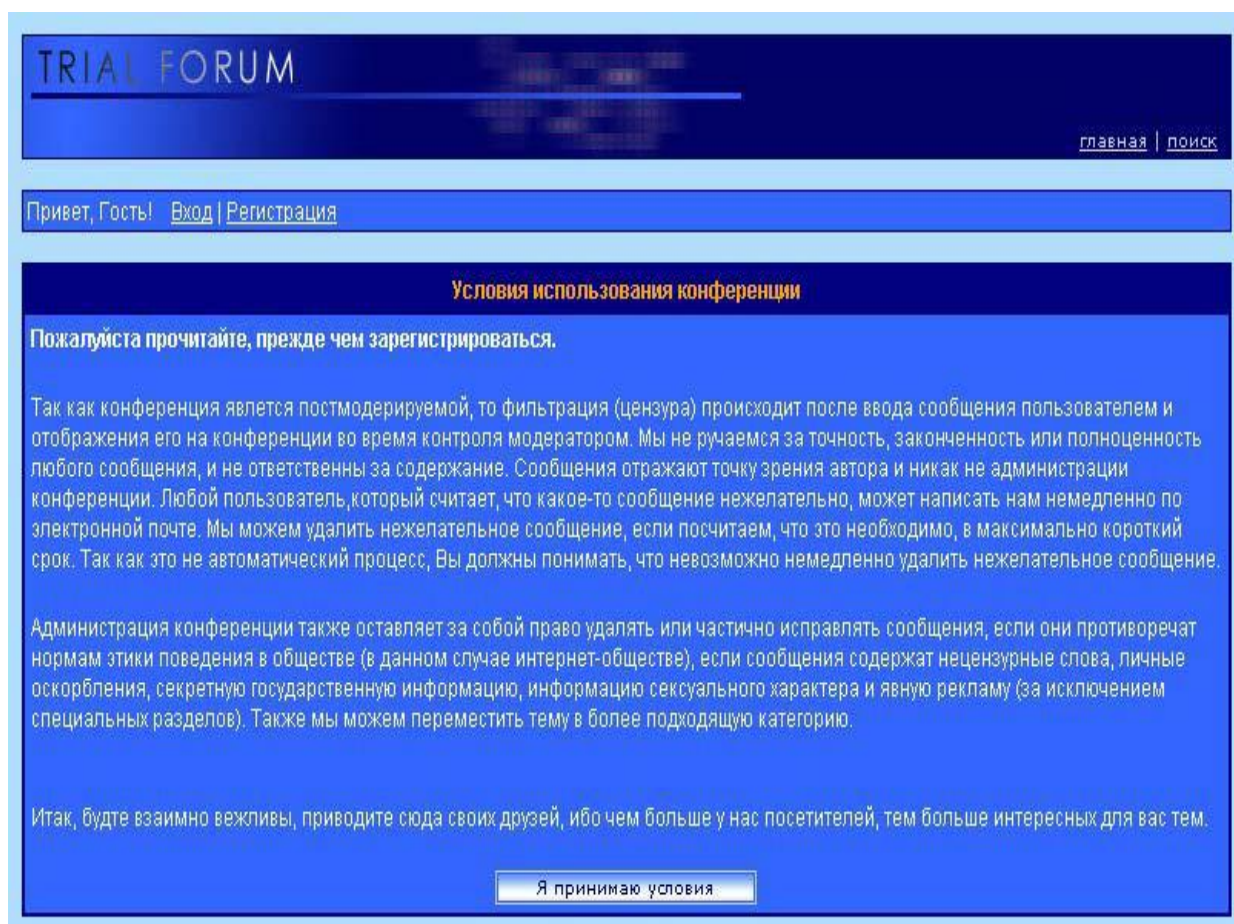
TRIAL FORUM

главная | поиск

Привет, Гость! Вход | Регистрация

Условия использования конференции

Пожалуйста прочитайте, прежде чем зарегистрироваться.

Так как конференция явлется постмодерируемой, то фильтрация (цензура) происходит после ввода сообщения пользователем и отображения его на конференции во время контроля модератором. Мы не ручаемся за точность, законченность или полноценность любого сообщения, и не ответственны за содержание. Сообщения отражают точку зрения автора и никак не администрации конференции. Любой пользователь,который считает, что какое-то сообщение нежелательно, может написать нам немедленно по электронной почте. Мы можем удалить нежелательное сообщение, если посчитаем, что это необходимо, в максимально короткий срок. Так как это не автоматический процесс, Вы должны понимать, что невозможно немедленно удалить нежелательное сообщение.

Администрация конференции также оставляет за собой право удалять или частично исправлять сообщения, если они противоречат нормам этики поведения в обществе (в данном случае интернет-обществе), если сообщения содержат нецензурные слова, личные оскорбления, секретную государственную информацию, информацию сексуального характера и явную рекламу (за исключением специальных разделов). Также мы можем переместить тему в более подходящую категорию.

Итак, будте взаимно вежливы, приводите сюда своих друзей, ибо чем больше у нас посетителей, тем больше интересных для вас тем.

Я принимаю условия